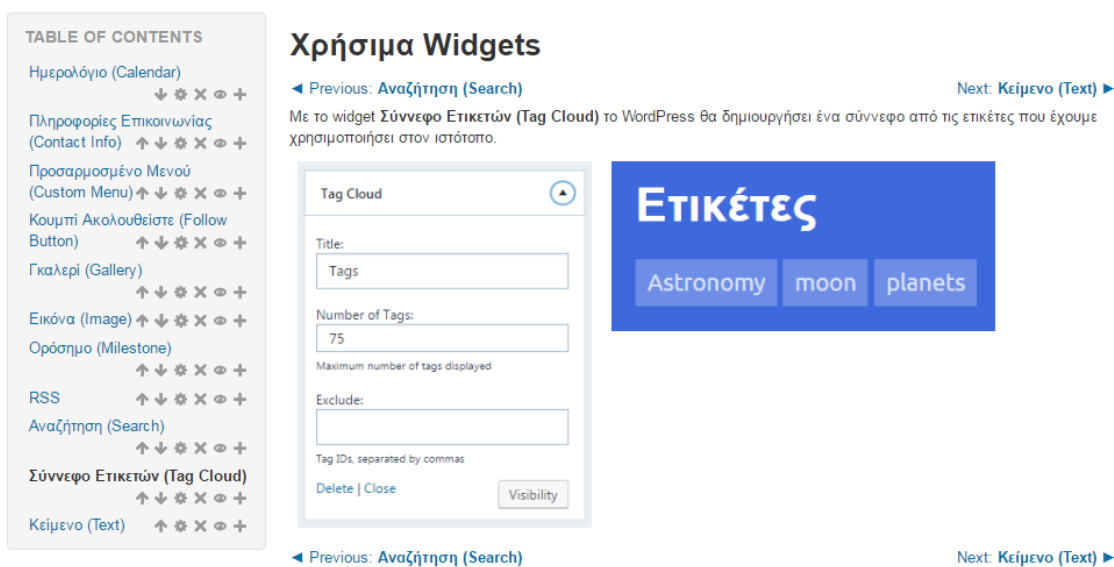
TABLE OF CONTENTS

Ημερολόγιο (Calendar)

Πληροφορίες Επικοινωνίας (Contact Info)

Προσαρμοσμένο Μενού (Custom Menu)

Κουμπί Ακολουθείστε (Follow Button)

Γκαλερί (Gallery)

Εικόνα (Image)

Ορόσημο (Milestone)

RSS

Αναζήτηση (Search)

Σύννεφο Ετικετών (Tag Cloud)

Κείμενο (Text)

Χρήσιμα Widgets

◄ Previous: Αναζήτηση (Search)

Next: Κείμενο (Text) ►

Με το widget Σύννεφο Ετικετών (Tag Cloud) το WordPress θα δημιουργήσει ένα σύννεφο από τις ετικέτες που έχουμε χρησιμοποιήσει στον ιστότοπο.

Tag Cloud

Title:

Tags

Number of Tags:

75

Maximum number of tags displayed

Exclude:

Tag IDs, separated by commas

Delete | Close

Visibility

Ετικέτες

Astronomy moon planets

◄ Previous: Αναζήτηση (Search)

Next: Κείμενο (Text) ►